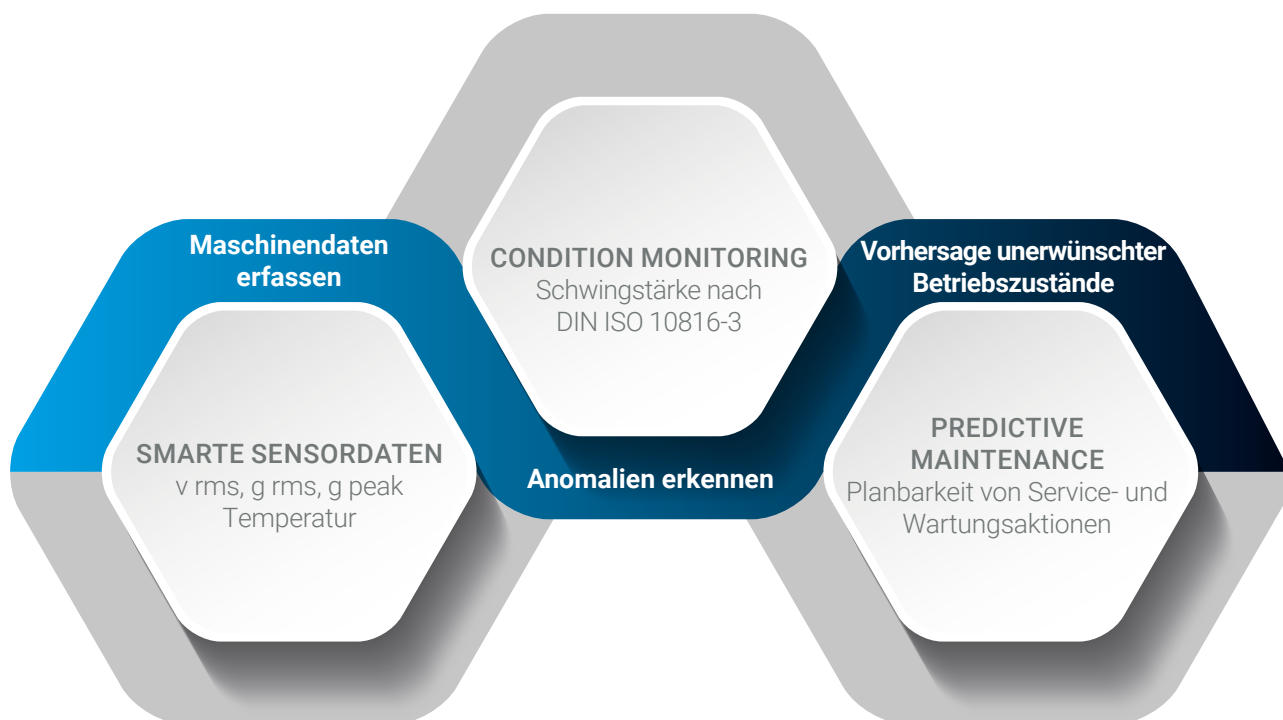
Maschinendaten erfassen

SMARTE SENSORDATEN
v rms, g rms, g peak
Temperatur

CONDITION MONITORING
Schwingstärke nach
DIN ISO 10816-3

Anomalien erkennen

Vorhersage unerwünschter Betriebszustände

PREDICTIVE MAINTENANCE
Planbarkeit von Service- und Wartungsaktionen